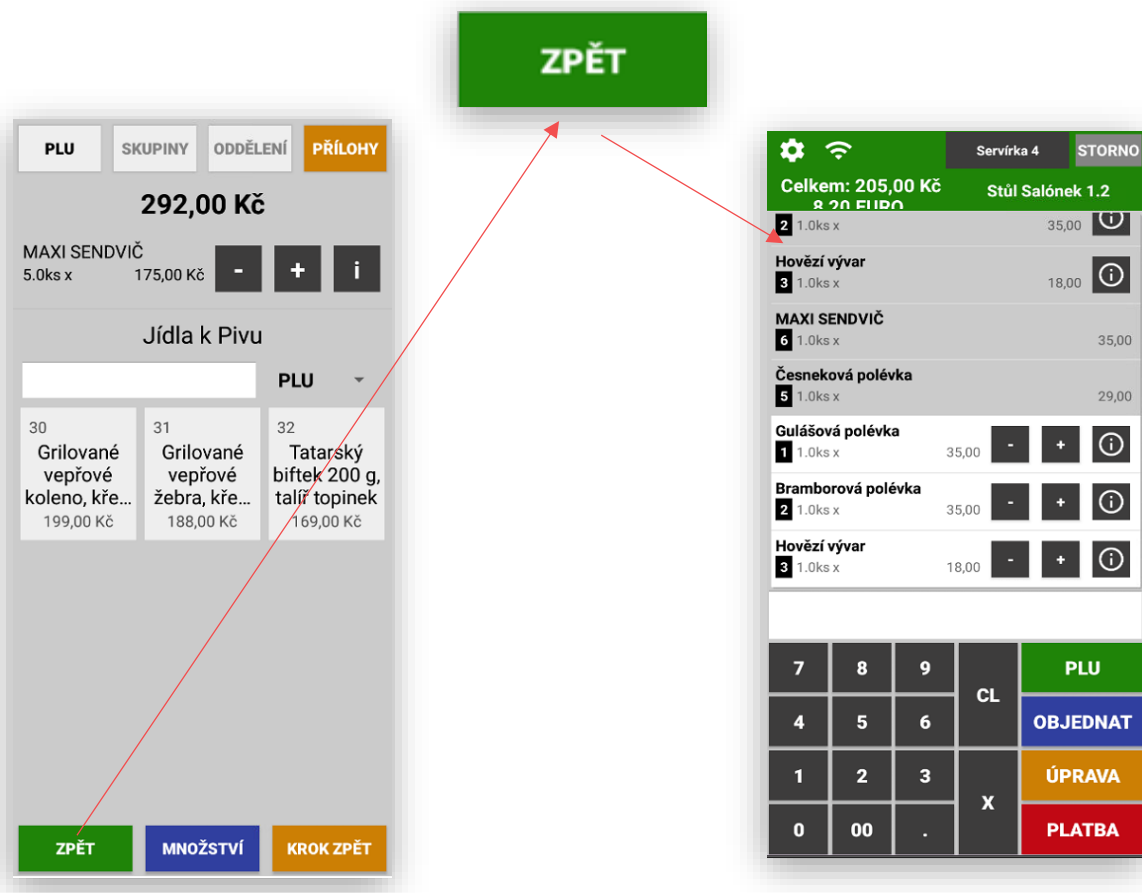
ZPĚT

PLU
SKUPINY
ODDĚLENÍ
PŘÍLOHY

292,00 Kč

MAXI SENDVIČ
5.0ks x 175,00 Kč
-
+
i

Jídla k Pivu

PLU

30
Grilované vepřové koleno, kře...
199,00 Kč

31
Grilované vepřové žebra, kře...
188,00 Kč

32
Tatarský biftek 200 g, talíř topinek
169,00 Kč

ZPĚT
MNOŽSTVÍ
KROK ZPĚT

Servírka 4
STORNO
Celkem: 205,00 Kč
8,20 EURO
Stůl Salónek 1.2

2 1.0ks x 35,00

Hovězí vývar
3 1.0ks x 18,00

MAXI SENDVIČ
6 1.0ks x 35,00

Česneková polévka
5 1.0ks x 29,00

Gulášová polévka
1 1.0ks x 35,00
-
+

Bramborová polévka
2 1.0ks x 35,00
-
+

Hovězí vývar
3 1.0ks x 18,00
-
+

7
8
9
CL
PLU
4
5
6
OBJEDNAT
1
2
3
X
ÚPRAVA
0
00
.
PLATBA